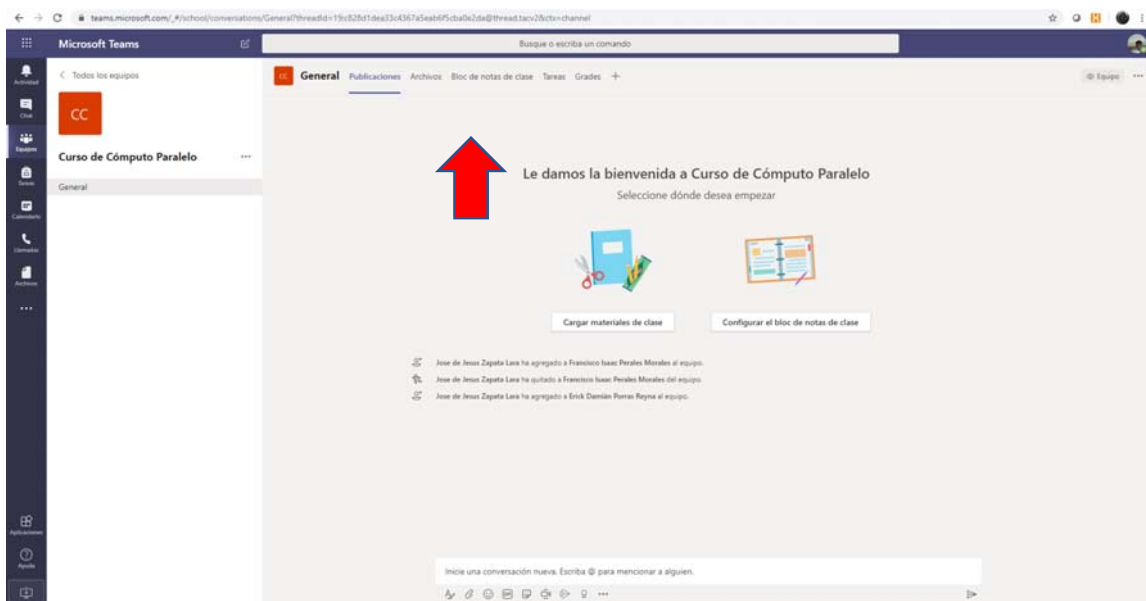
teams.microsoft.com/_#/school/conversations/General?threadId=19:c828d1dea33c4367a5eab6f5cba0e2da@thread.tacv2&ctx=channel

Microsoft Teams

Busque o escriba un comando

Actividad
Chat
Equipos
Tareas
Calendario
Llamadas
Archivos
...
Aplicaciones
Ayuda

< Todos los equipos

CC

Curso de Cómputo Paralelo ...

General

CC General Publicaciones Archivos Bloc de notas de clase Tareas Grades +

Equipo ...

Le damos la bienvenida a Curso de Cómputo Paralelo

Seleccione dónde desea empezar

Cargar materiales de clase

Configurar el bloc de notas de clase

Jose de Jesus Zapata Lara ha agregado a Francisco Isaac Perales Morales al equipo.

Jose de Jesus Zapata Lara ha quitado a Francisco Isaac Perales Morales del equipo.

Jose de Jesus Zapata Lara ha agregado a Erick Damián Porras Reyna al equipo.

Inicie una conversación nueva. Escriba @ para mencionar a alguien.